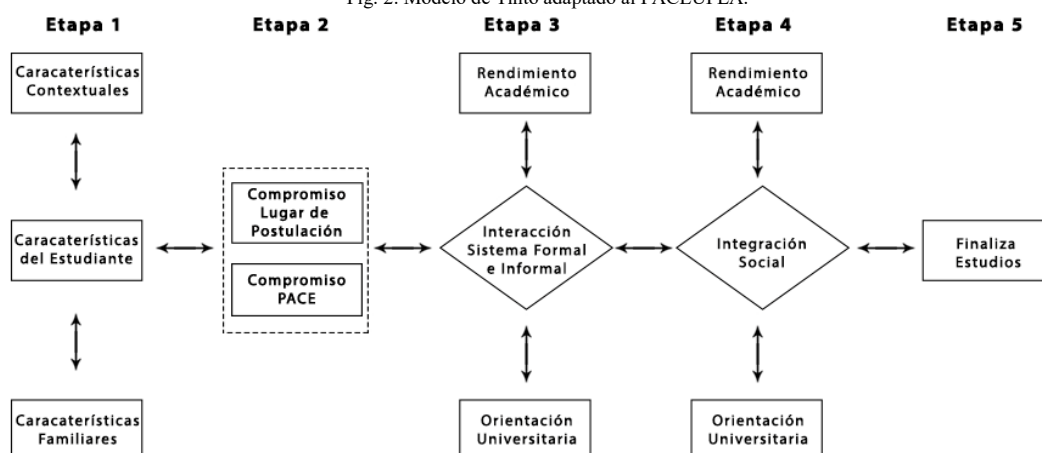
Fig. 2. Modelo de Tinto adaptado al PACE UPLA.

Etapa 1

Etapa 2

Etapa 3

Etapa 4

Etapa 5

Caracaterísticas Contextuales

Caracaterísticas del Estudiante

Caracaterísticas Familiares

Compromiso Lugar de Postulación

Compromiso PACE

Rendimiento Académico

Interacción Sistema Formal e Informal

Orientación Universitaria

Rendimiento Académico

Integración Social

Orientación Universitaria

Finaliza Estudios